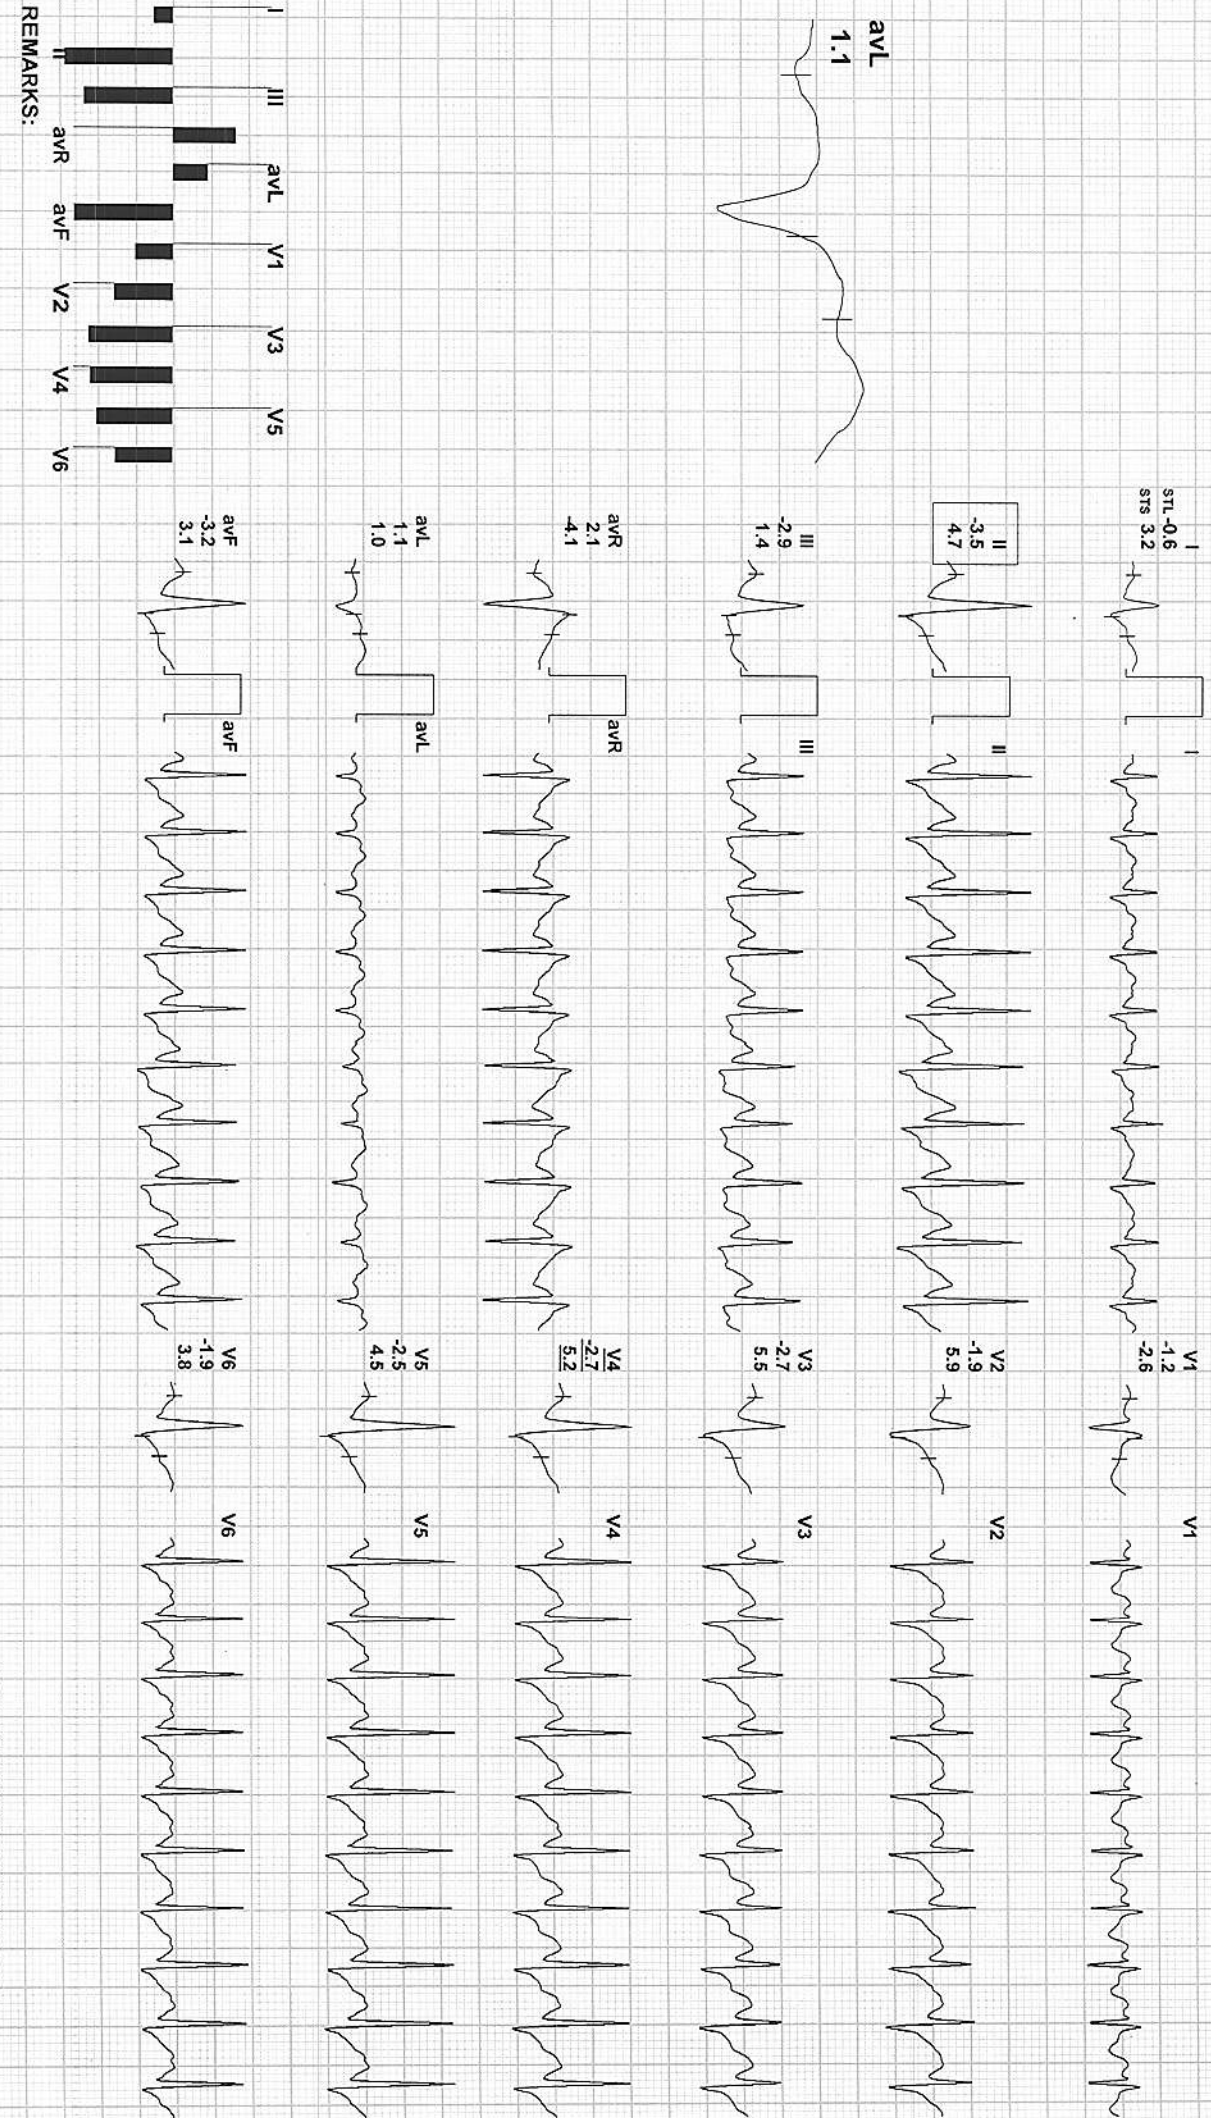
avL
1.1

I
STL -0.6
STS 3.2

II
-3.5
4.7

III
-2.9
1.4

avR
2.1
-4.1

avL
1.1
1.0

avF
-3.2
3.1

I

II

III

avR

avL

avF

V1
-1.2
-2.6

V2
-1.9
5.9

V3
-2.7
5.5

V4
-2.7
5.2

V5
-2.5
4.5

V6
-1.9
3.8

V1

V2

V3

V4

V5

V6

I II III avR avL avF V1 V2 V3 V4 V5 V6

REMARKS: